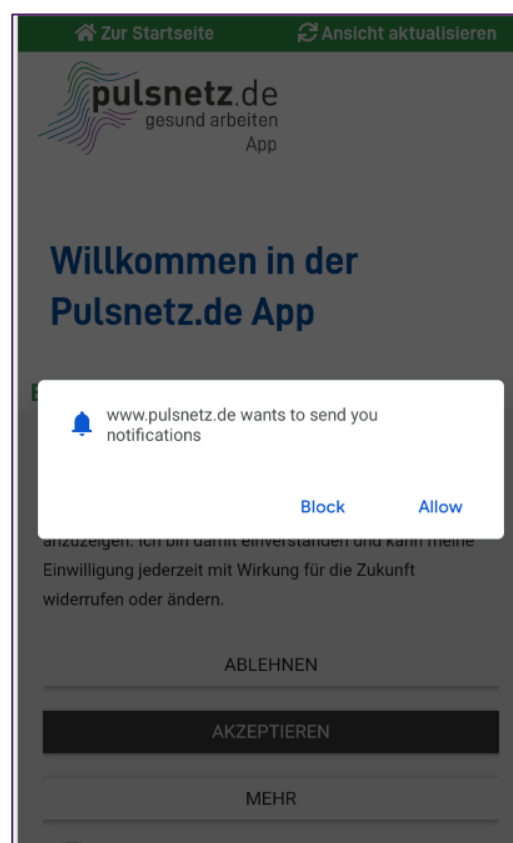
Zur Startseite
Ansicht aktualisieren

pulsnetz.de
gesund arbeiten
App

Willkommen in der Pulsnetz.de App

www.pulsnetz.de wants to send you notifications

Block
Allow

anzuzeigen. Ich bin damit einverstanden und kann meine Einwilligung jederzeit mit Wirkung für die Zukunft widerrufen oder ändern.

ABLEHNEN

AKZEPTIEREN

MEHR